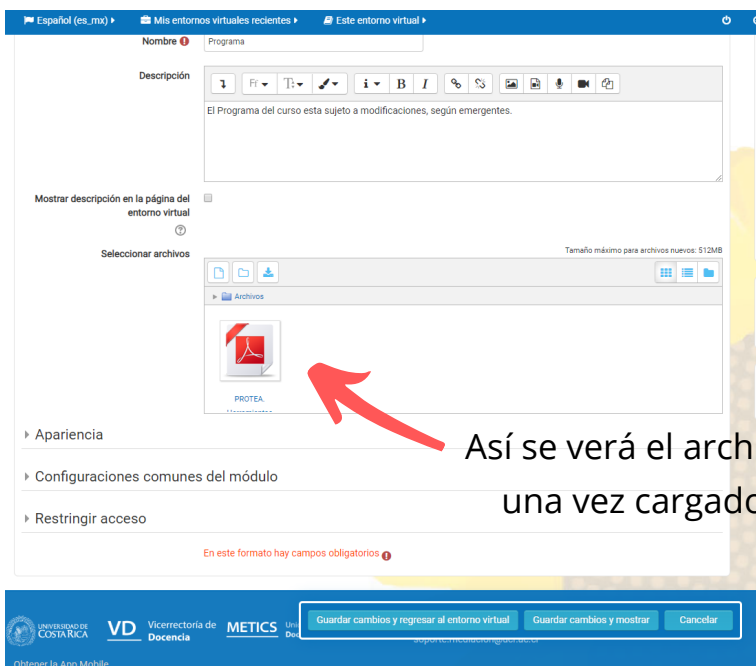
Español (es_mx) ▸ Mis entornos virtuales recientes ▸ Este entorno virtual ▸

Nombre Programa

Descripción

El Programa del curso esta sujeto a modificaciones, según emergentes.

Mostrar descripción en la página del entorno virtual

Seleccionar archivos

Tamaño máximo para archivos nuevos: 512MB

▸ Archivos

PROTEA.

▸ Apariencia

▸ Configuraciones comunes del módulo

▸ Restringir acceso

En este formato hay campos obligatorios

Así se verá el arch
una vez cargado

UNIVERSIDAD DE COSTA RICA VD Vicerrectoría de Docencia METICS

Guardar cambios y regresar al entorno virtual Guardar cambios y mostrar Cancelar

Obtener la App Mobile